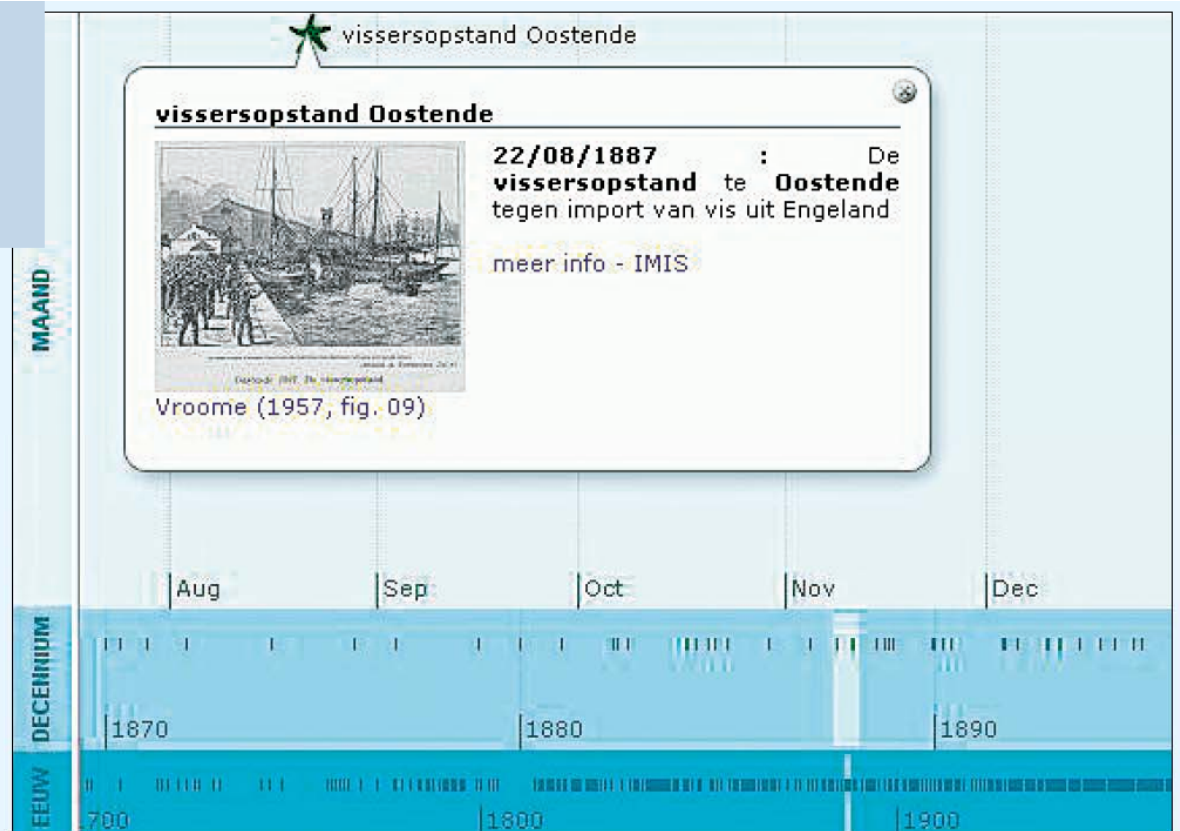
vissersopstand Oostende

vissersopstand Oostende

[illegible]

Vroome (1957, fig. 09)

**22/08/1887** : De **vissersopstand** te **Oostende** tegen import van vis uit Engeland

meer info - IMIS

MAAND

Aug Sep Oct Nov Dec

DECENNIUM

1870 1880 1890

EEUW

700 1800 1900